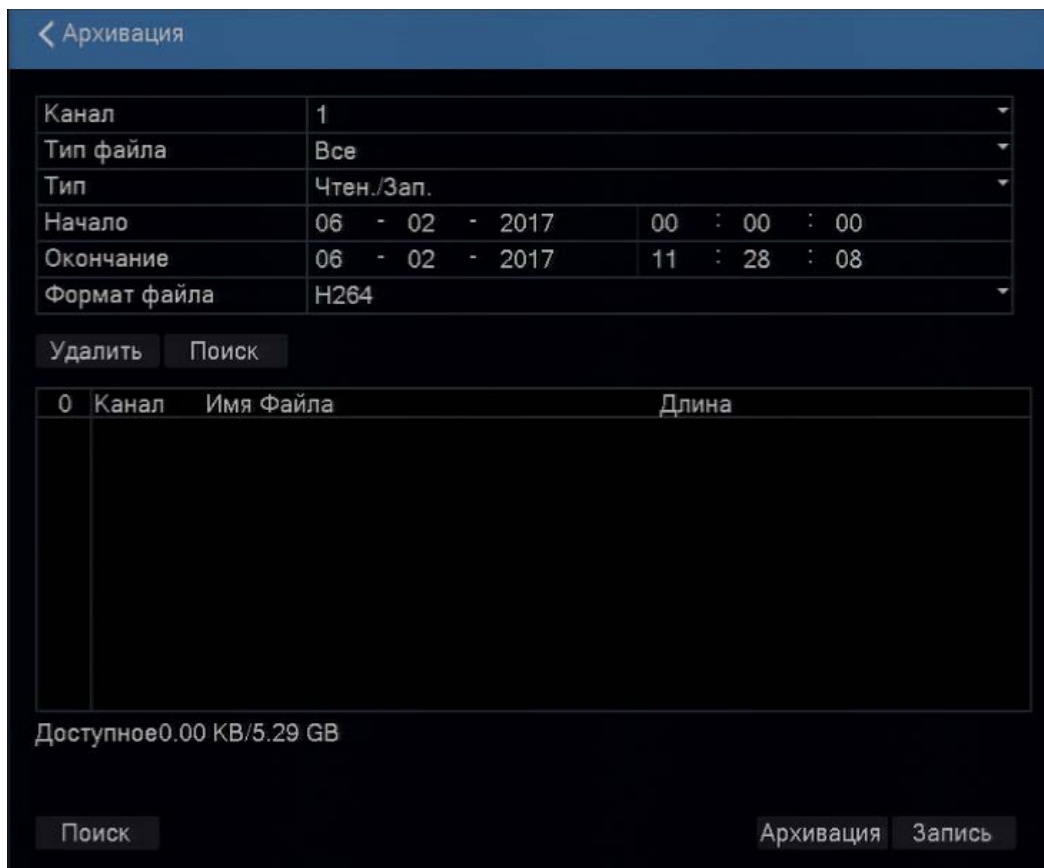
< Архивация

| Канал | 1 | |
|---|---|---|
| Тип файла | Все | |
| Тип | Чтен./Зап. | |
| Начало | 06 - 02 - 2017 | 00 : 00 : 00 |
| Окончание | 06 - 02 - 2017 | 11 : 28 : 08 |
| Формат файла | H264 | |

Удалить Поиск

| 0 | Канал | Имя Файла | Длина |
|---|---|---|---|

Доступное0.00 KB/5.29 GB

Поиск

Архивация Запись